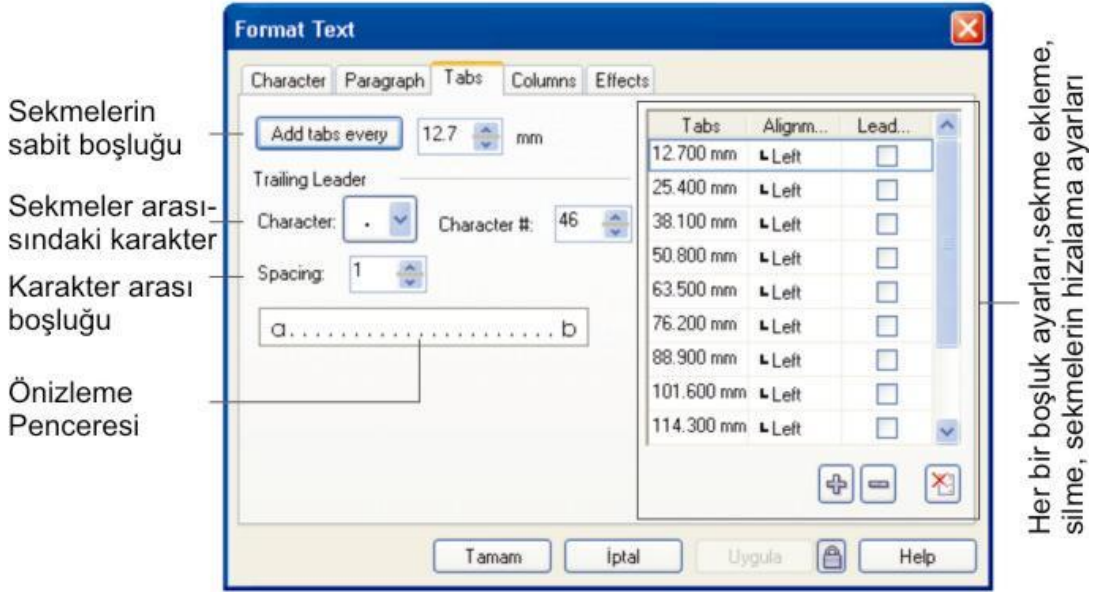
Format Text

Character | Paragraph | Tabs | Columns | Effects

Sekmelerin sabit boşluğu

Add tabs every 12.7 mm

Trailing Leader

Sekmeler arasısındaki karakter

Character: . Character #: 46

Karakter arası boşluğu

Spacing: 1

a.....................b

Önizleme Penceresi

| Tabs | Alignm... | Lead... |
|---|---|---|
| 12.700 mm | Left | |
| 25.400 mm | Left | |
| 38.100 mm | Left | |
| 50.800 mm | Left | |
| 63.500 mm | Left | |
| 76.200 mm | Left | |
| 88.900 mm | Left | |
| 101.600 mm | Left | |
| 114.300 mm | Left | |

Tamam | İptal | Uygula | Help

Her bir boşluk ayarları,sekme ekleme, silme, sekmelerin hizalama ayarları